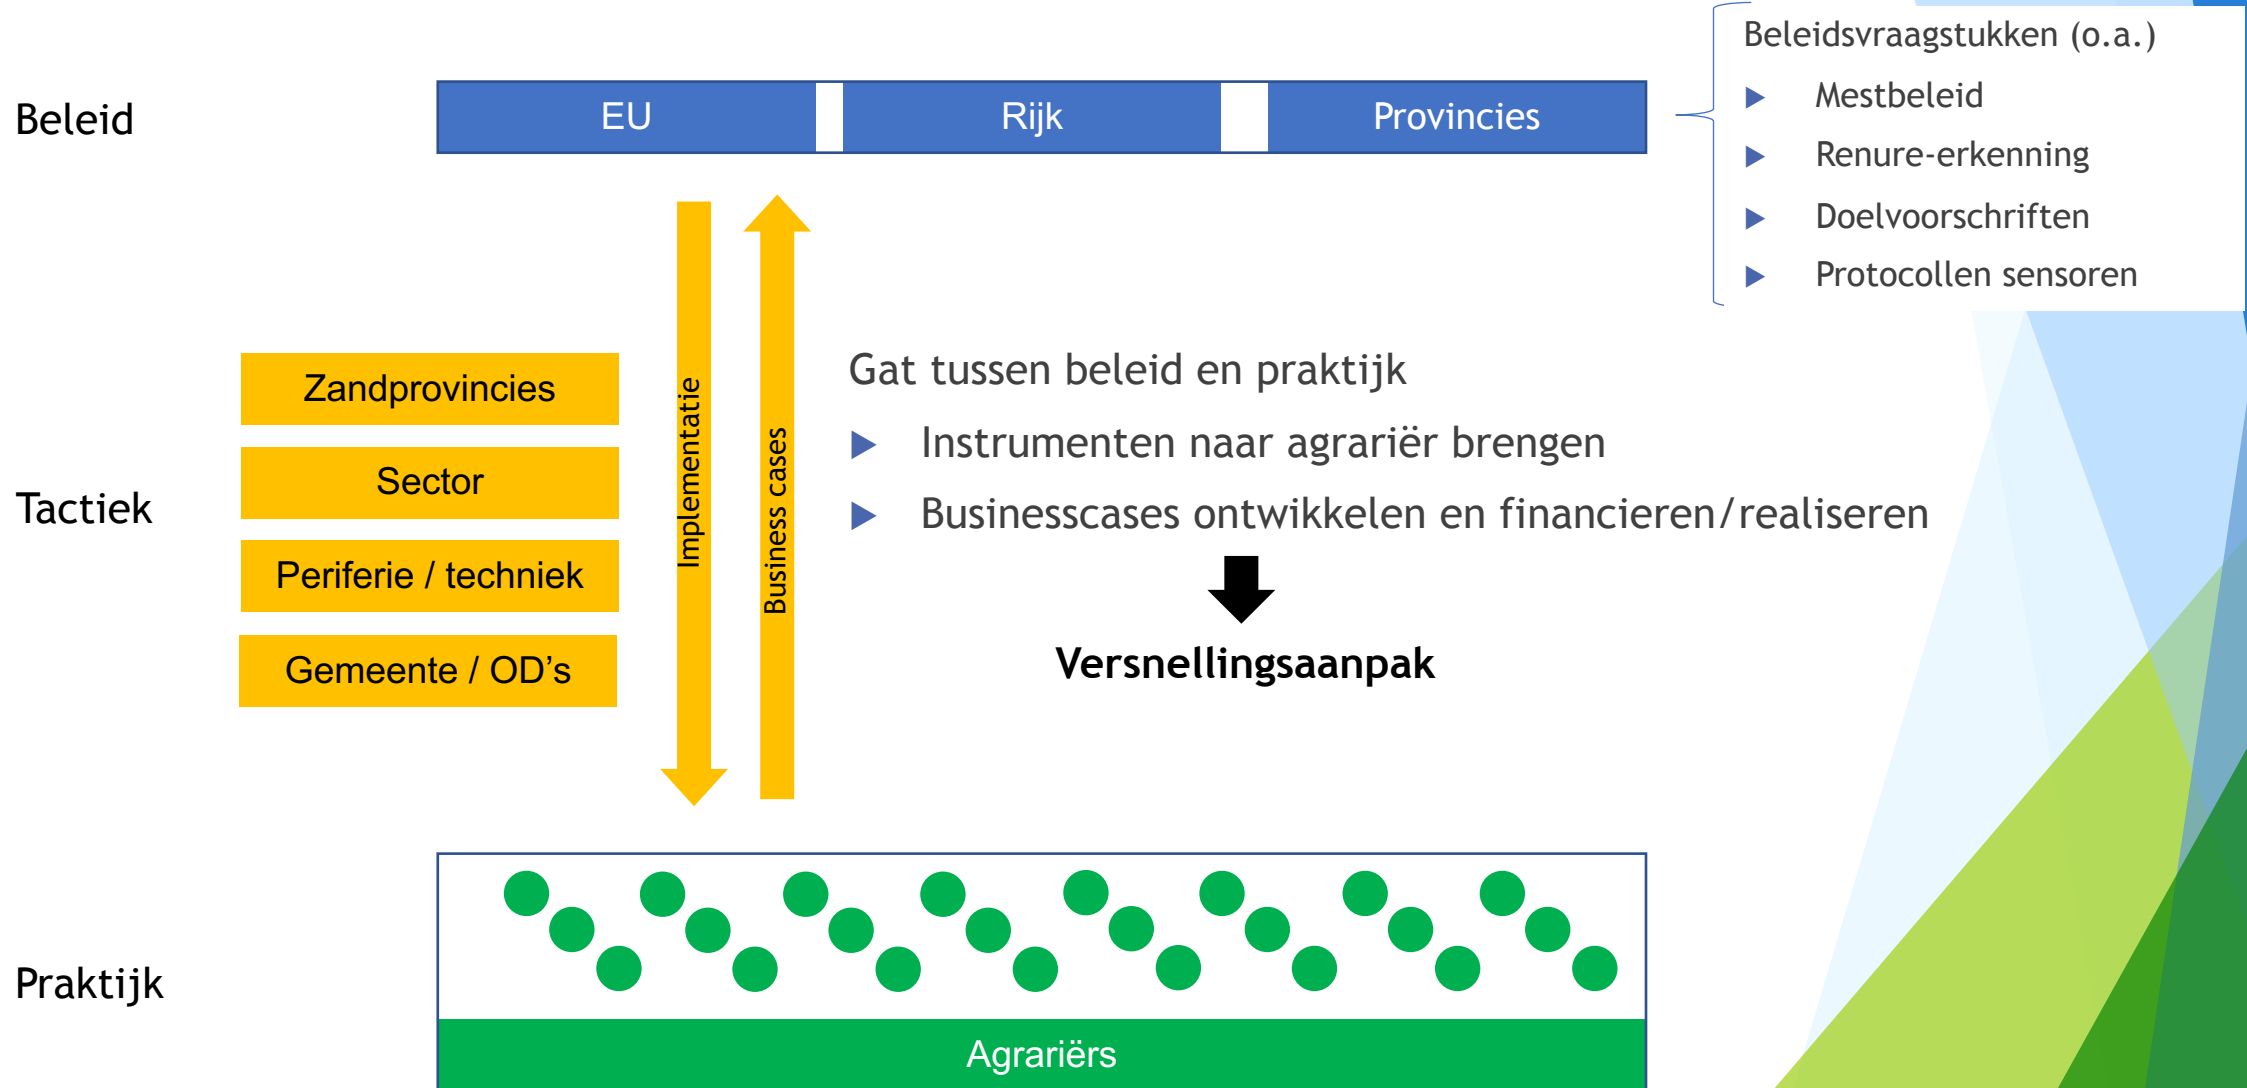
Beleidsvraagstukken (o.a.)
Mestbeleid
Renure-erkenning
Doelvoorschriften
Protocollen sensoren

Beleid

| EU | Rijk | Provincies |
|---|---|---|

Tactiek

Zandprovincies
Sector
Periferie / techniek
Gemeente / OD's

Implementatie
Business cases

Gat tussen beleid en praktijk
Instrumenten naar agrariër brengen
Businesscases ontwikkelen en financieren/realiseren

Versnellingsaanpak

Praktijk

Agrariërs